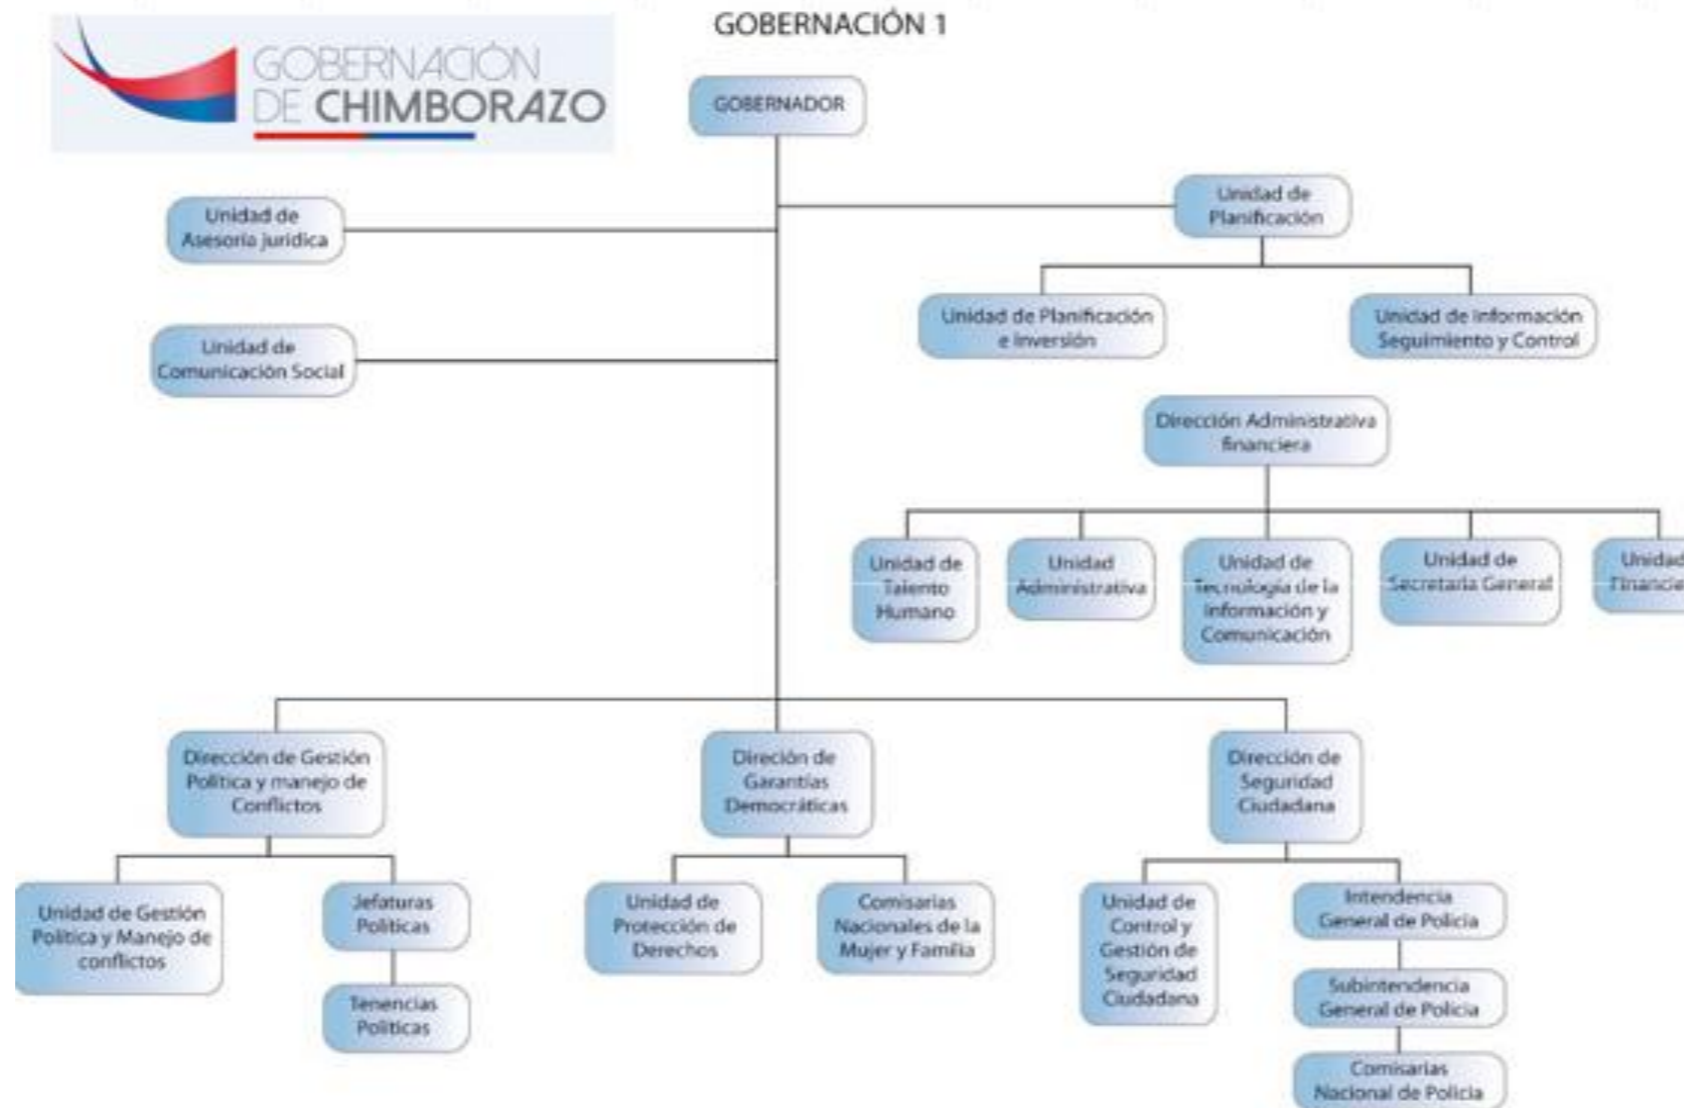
GOBERNACIÓN DE CHIMBORAZO

GOBERNACIÓN 1

GOBERNADOR

Unidad de Asesoria juridica

Unidad de Comunicación Social

Unidad de Planificación

Unidad de Planificación e Inversión

Unidad de Información Seguimiento y Control

Dirección Administrativa financiera

Unidad de Talento Humano

Unidad Administrativa

Unidad de Tecnología de la información y Comunicación

Unidad de Secretaria General

Unidad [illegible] Financie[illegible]

Dirección de Gestión Política y manejo de Conflictos

Unidad de Gestión Política y Manejo de conflictos

Jefaturas Políticas

Tenencias Políticas

Direción de Garantías Democráticas

Unidad de Protección de Derechos

Comisarias Nacionales de la Mujer y Familia

Dirección de Seguridad Ciudadana

Unidad de Control y Gestión de Seguridad Ciudadana

Intendencia General de Policia

Subintendencia General de Policia

Comisarias Nacional de Policia